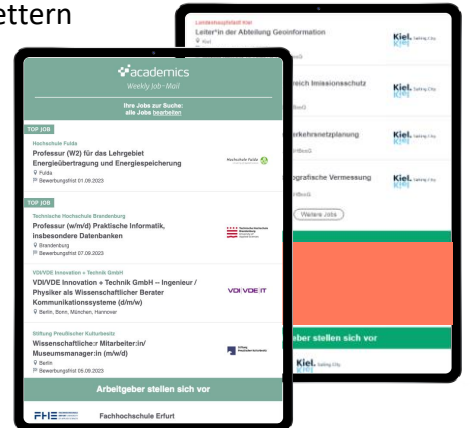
ettern

Landeshauptstadt Kiel
Leiter*in in der Abteilung Geoinformation
Kiel
Kiel. Sailing City
reich Immissionsschutz
Kiel. Sailing City
erkehrsnetzplanung
Kiel. Sailing City
grafische Vermessung
Kiel. Sailing City
Weitere Jobs

academics
Weekly Job-Mail
Ihre Jobs zur Suche: alle Jobs bearbeiten

TOP JOB
Hochschule Fulda
Professur (W2) für das Lehrgebiet Energieübertragung und Energiespeicherung
Fulda
Bewerbungsfrist 01.09.2023
Hochschule Fulda

TOP JOB
Technische Hochschule Brandenburg
Professur (w/m/d) Praktische Informatik, insbesondere Datenbanken
Brandenburg
Bewerbungsfrist 07.09.2023

VDI/VDE Innovation + Technik GmbH
VDI/VDE Innovation + Technik GmbH – Ingenieur / Physiker als Wissenschaftlicher Berater Kommunikationssysteme (d/m/w)
Berlin, Bonn, München, Hannover
VDI|VDE|IT

Stiftung Preußischer Kulturbesitz
Wissenschaftliche:r Mitarbeiter:in/ Museumsmanager:in (m/w/d)
Berlin
Bewerbungsfrist 09.09.2023

Arbeitgeber stellen sich vor
FHE
Fachhochschule Erfurt

geber stellen sich vor
Kiel. Sailing City